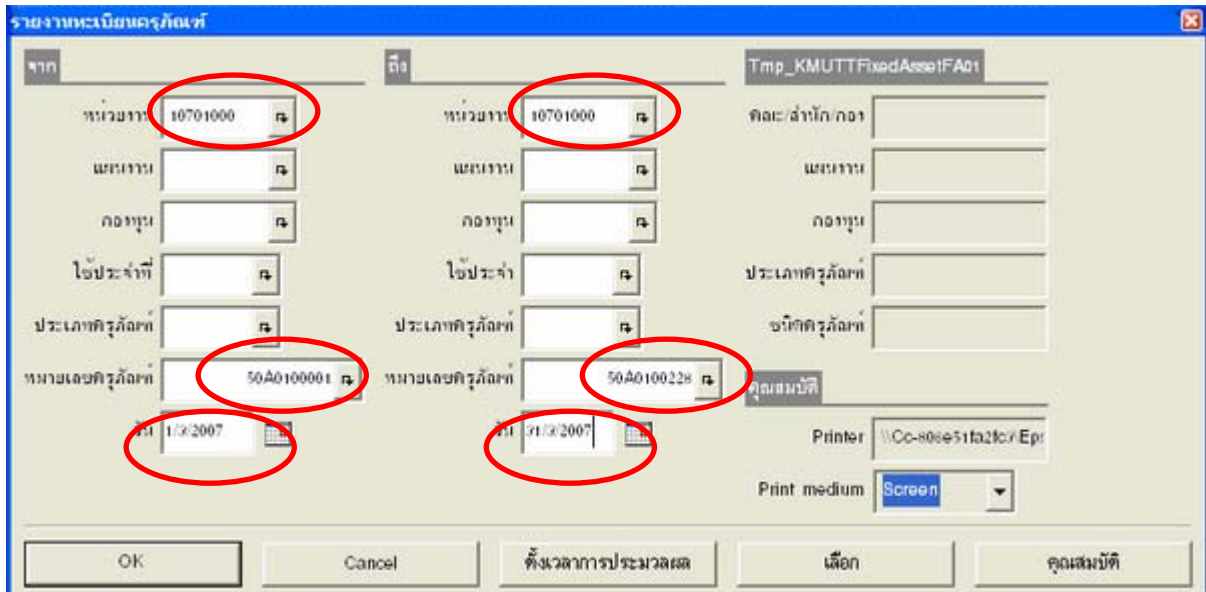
รายงานทะเบียนครุภัณฑ์

จาก

หน่วยงาน 10701000

แผนงาน

กองทุน

ใช้ประจำที่

ประเภทครุภัณฑ์

หมายเลขครุภัณฑ์ 50A0100001

วันที่ 1/3/2007

ถึง

หน่วยงาน 10701000

แผนงาน

กองทุน

ใช้ประจำ

ประเภทครุภัณฑ์

หมายเลขครุภัณฑ์ 50A0100228

วันที่ 31/3/2007

Tmp_KMUTTFixedAssetFA01

คณะ/สำนัก/กอง

แผนงาน

กองทุน

ประเภทครุภัณฑ์

ชนิดครุภัณฑ์

คุณสมบัติ

Printer \\Cc-80ee51fa2fc\Eps

Print medium Screen

OK

Cancel

ตั้งเวลาการประมวลผล

เลือก

คุณสมบัติ